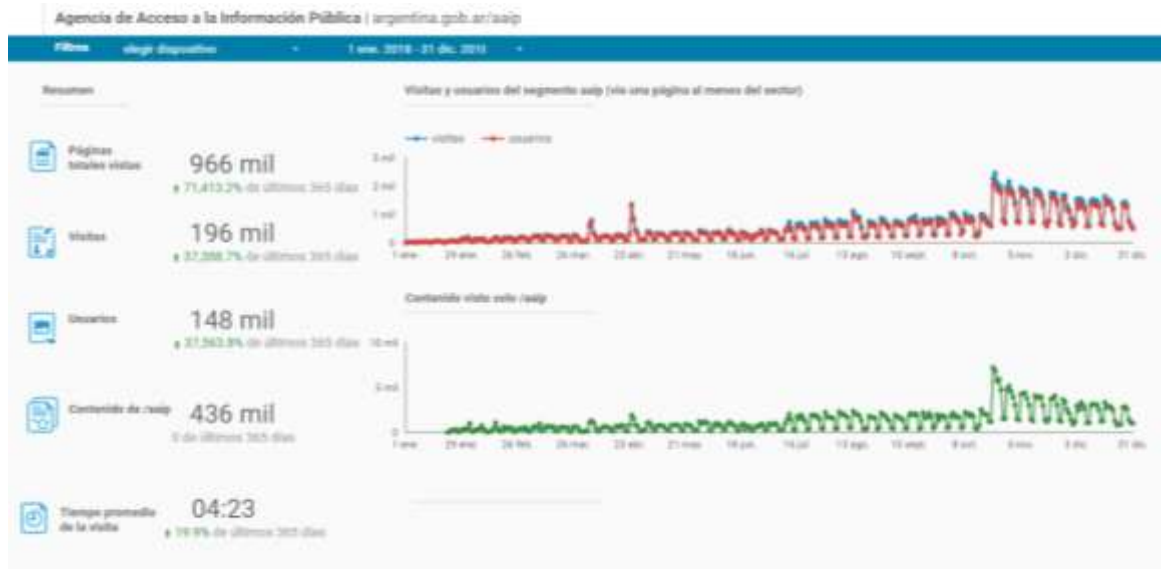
Agencia de Acceso a la Información Pública | argentina.gob.ar/aaip

Filtros elegir dispositivo 1 ene. 2018 - 31 dic. 2018

Resumen

Páginas totales vistas 966 mil
▲ 71.413,2% de últimos 365 días

Visitas 196 mil
▲ 37.288,7% de últimos 365 días

Usuarios 148 mil
▲ 37.563,9% de últimos 365 días

Contenido de /aaip 436 mil
0 de últimos 365 días

Tiempo promedio de la visita 04:23
▲ 19,9% de últimos 365 días

Visitas y usuarios del segmento aaip (vio una página al menos del sector)

visitas usuarios

3 mil
2 mil
1 mil
0

1 ene. 29 ene. 26 feb. 26 mar. 23 abr. 21 may. 18 jun. 16 jul. 13 ago. 10 sept. 8 oct. 5 nov. 3 dic. 31 dic.

Contenido visto solo /aaip

10 mil
5 mil
0

1 ene. 29 ene. 26 feb. 26 mar. 23 abr. 21 may. 18 jun. 16 jul. 13 ago. 10 sept. 8 oct. 5 nov. 3 dic. 31 dic.